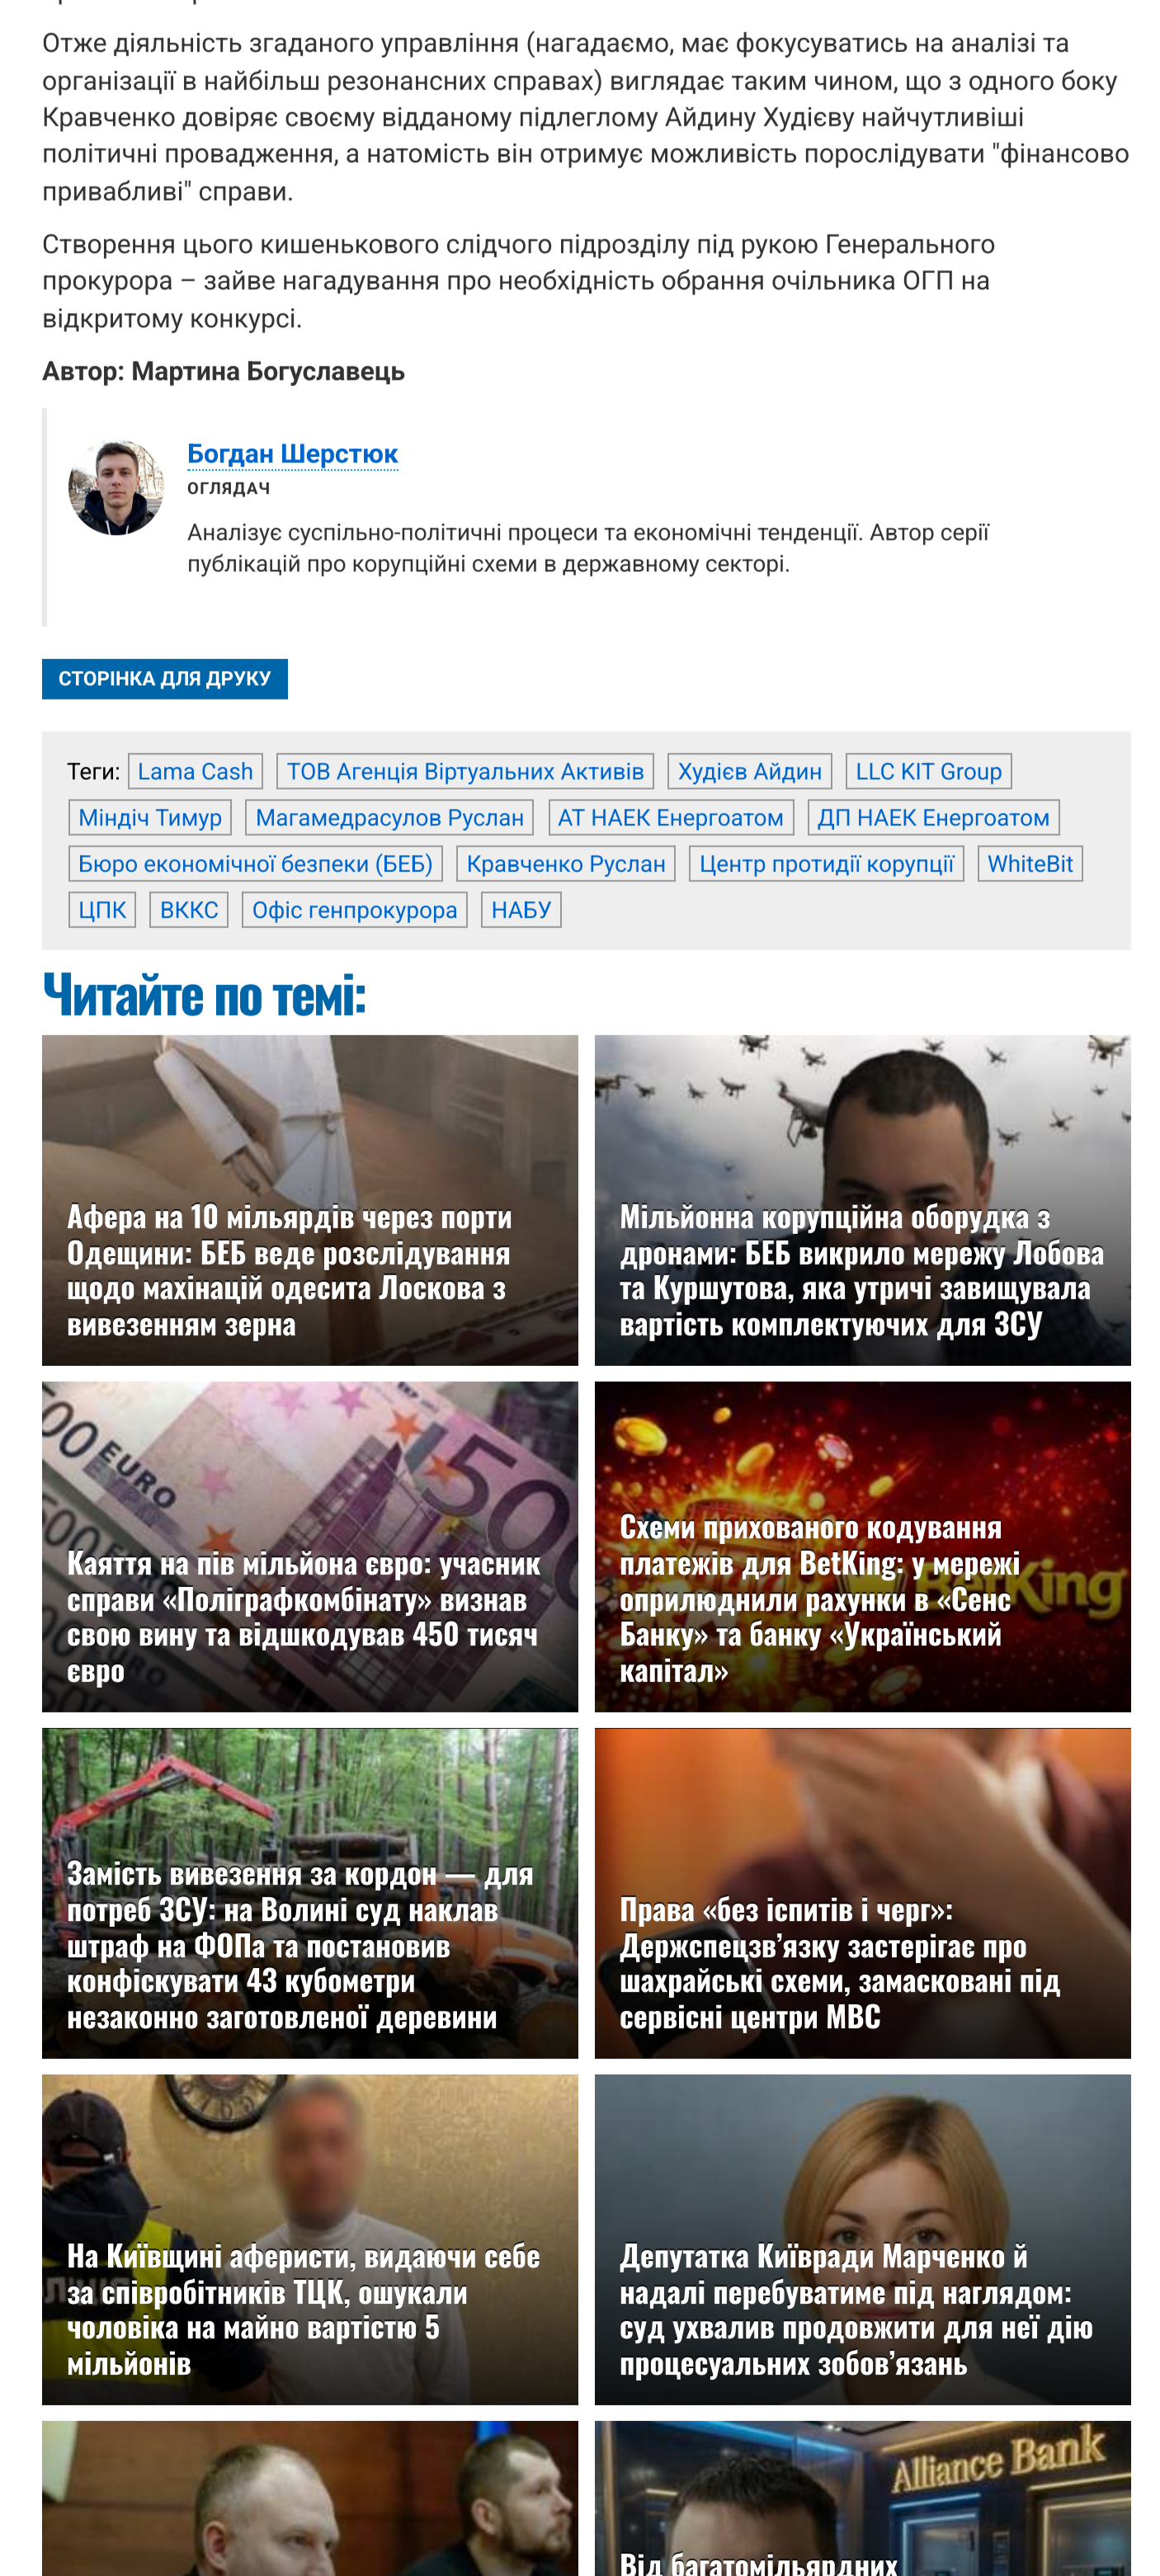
Отже діяльність згаданого управління (нагадаємо, має фокусуватись на аналізі та організації в найбільш резонансних справах) виглядає таким чином, що з одного боку Кравченко довіряє своєму відданому підлеглому Айдину Худієву найчутливіші політичні провадження, а натомість він отримує можливість порослідувати "фінансово привабливі" справи.

Створення цього кишенькового слідчого підрозділу під рукою Генерального прокурора – зайве нагадування про необхідність обрання очільника ОГП на відкритому конкурсі.

Автор: Мартина Богуславець

Богдан Шерстюк
оглядач
Аналізує суспільно-політичні процеси та економічні тенденції. Автор серії публікацій про корупційні схеми в державному секторі.

СТОРІНКА ДЛЯ ДРУКУ

Теги: Lama Cash | ТОВ Агенція Віртуальних Активів | Худієв Айдин | LLC KIT Group | Міндіч Тимур | Магамедрасулов Руслан | АТ НАЕК Енергоатом | ДП НАЕК Енергоатом | Бюро економічної безпеки (БЕБ) | Кравченко Руслан | Центр протидії корупції | WhiteBit | ЦПК | ВККС | Офіс генпрокурора | НАБУ

Читайте по темі:

Афера на 10 мільярдів через порти Одещини: БЕБ веде розслідування щодо махінацій одесита Лоскова з вивезенням зерна

Мільйонна корупційна оборудка з дронами: БЕБ викрило мережу Лобова та Куршутова, яка утричі завищувала вартість комплектуючих для ЗСУ

Каяття на пів мільйона євро: учасник справи «Поліграфкомбінату» визнав свою вину та відшкодував 450 тисяч євро

Схеми прихованого кодування платежів для BetKing: у мережі оприлюднили рахунки в «Сенс Банку» та банку «Український капітал»

Замість вивезення за кордон — для потреб ЗСУ: на Волині суд наклав штраф на ФОПа та постановив конфіскувати 43 кубометри незаконно заготовленої деревини

Права «без іспитів і черг»: Держспецзв'язку застерігає про шахрайські схеми, замасковані під сервісні центри МВС

На Київщині аферисти, видаючи себе за співробітників ТЦК, ошукали чоловіка на майно вартістю 5 мільйонів

Депутатка Київради Марченко й надалі перебуватиме під наглядом: суд ухвалив продовжити для неї дію процесуальних зобов'язань

Alliance Bank
Від багатомільярдних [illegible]